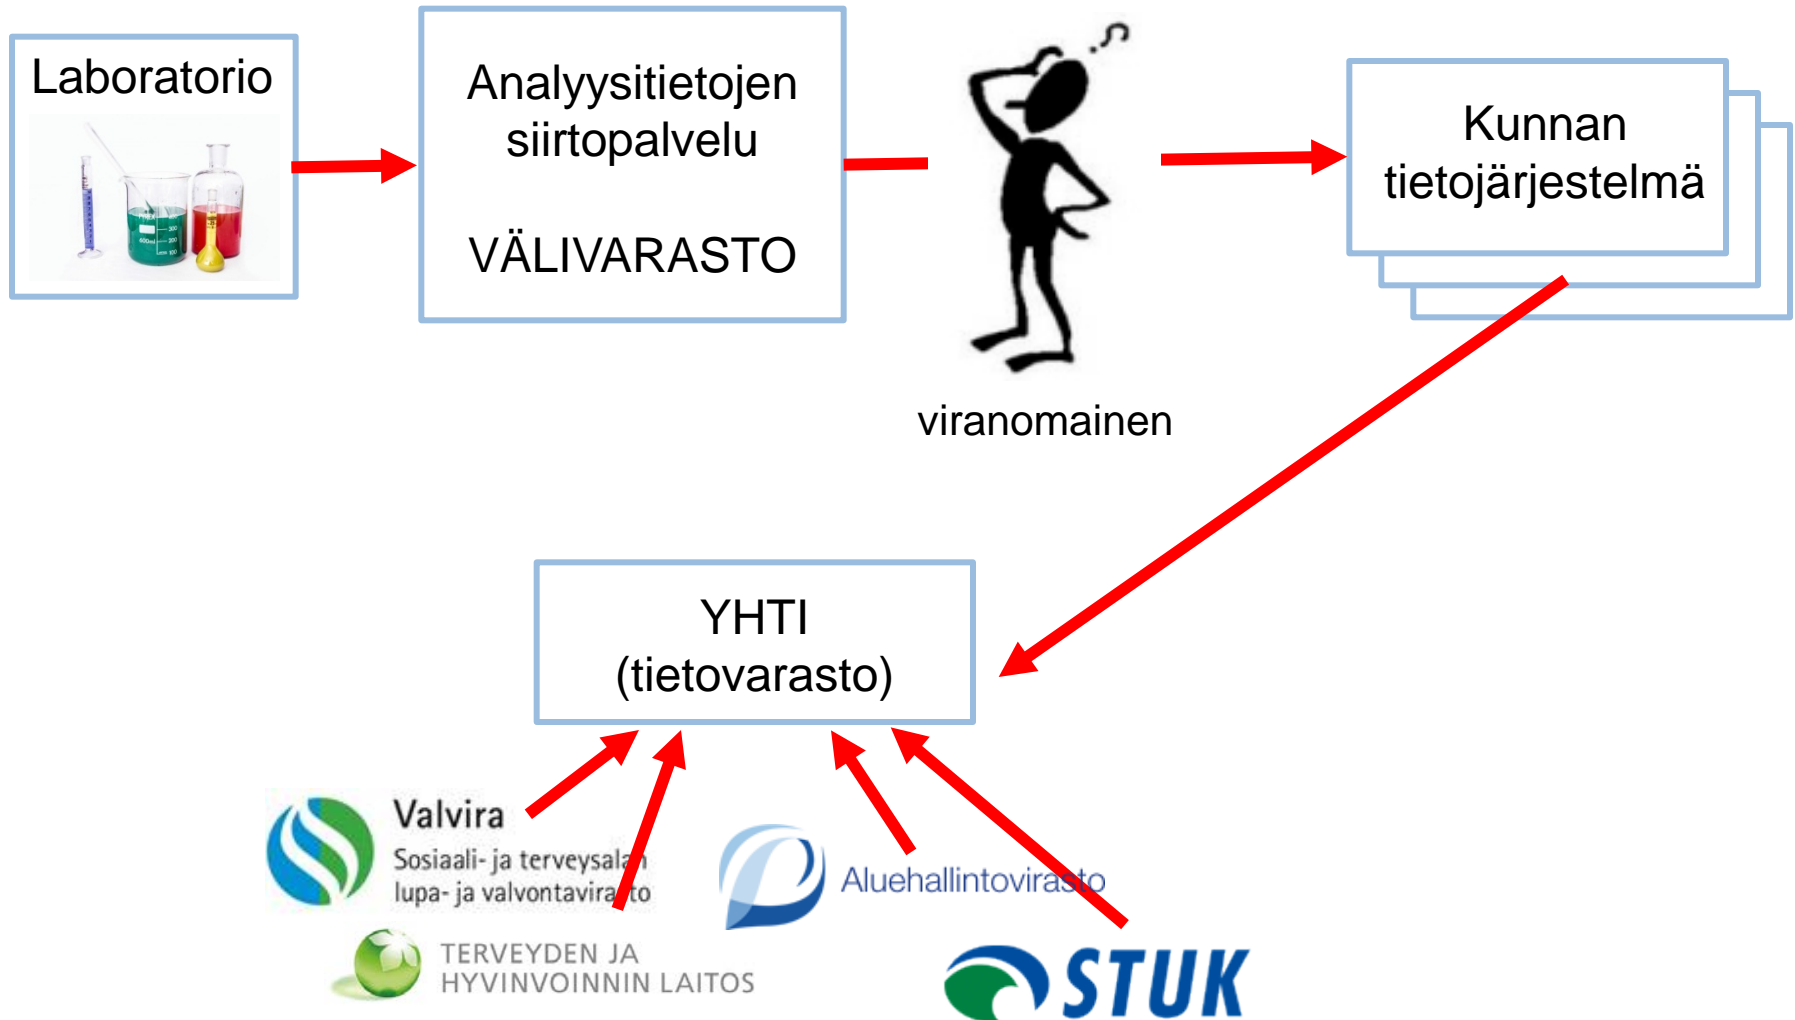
Laboratorio

Analyysitietojen siirtopalvelu

VÄLIVARASTO

viranomainen

Kunnan tietojärjestelmä

YHTI
(tietovarasto)

Valvira
Sosiaali- ja terveysalan lupa- ja valvontavirasto

Aluehallintovirasto

TERVEYDEN JA HYVINVOINNIN LAITOS

STUK